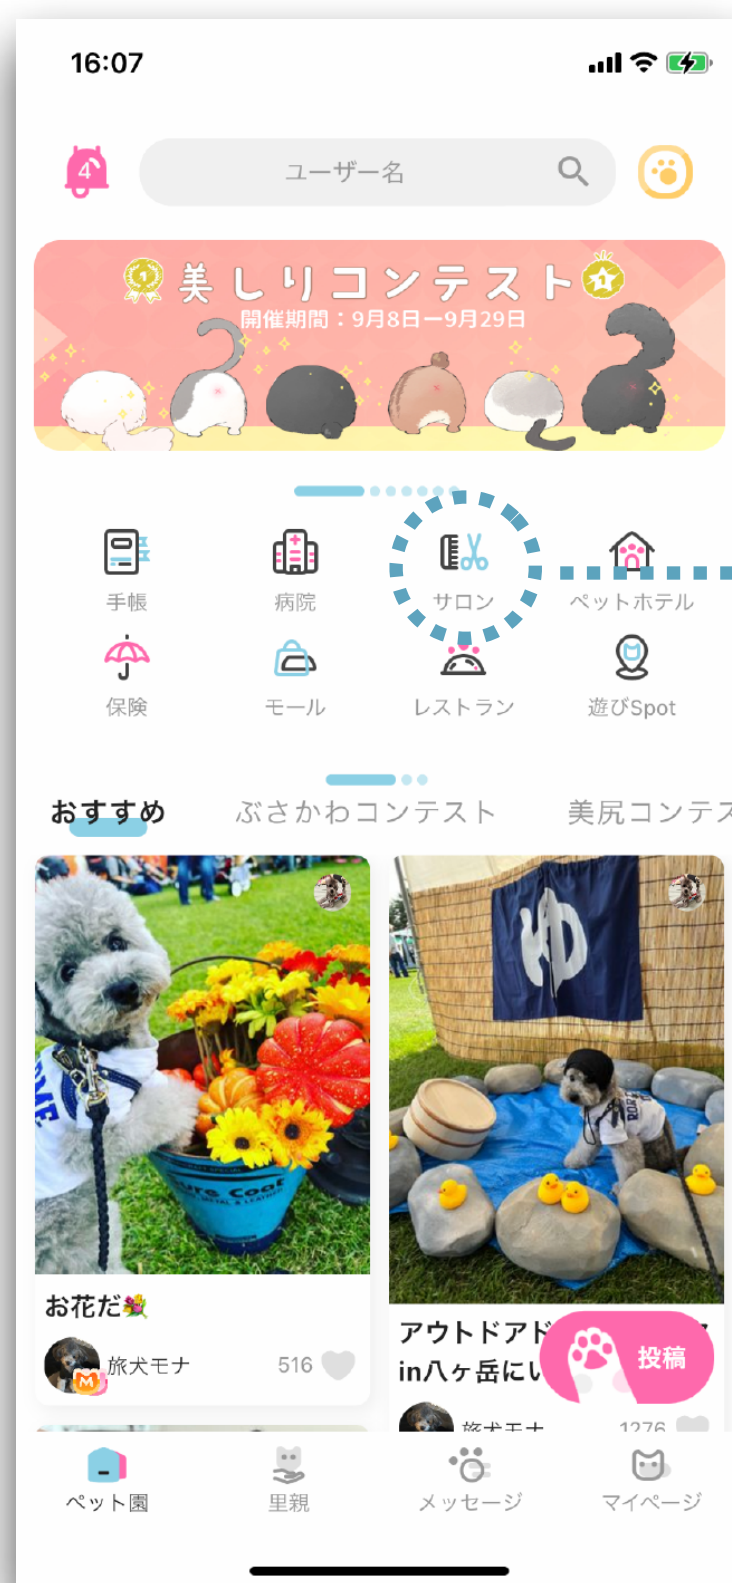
16:07

4

ユーザー名

美しりコンテスト
開催期間：9月8日ー9月29日

手帳
病院
サロン
ペットホテル
保険
モール
レストラン
遊びSpot

おすすめ
ぶさかわコンテスト
美尻コンテス

お花だ💐
旅犬モナ
516

アウトドア
in八ヶ岳にい
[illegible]
1276

投稿

ペット園
里親
メッセージ
マイページ